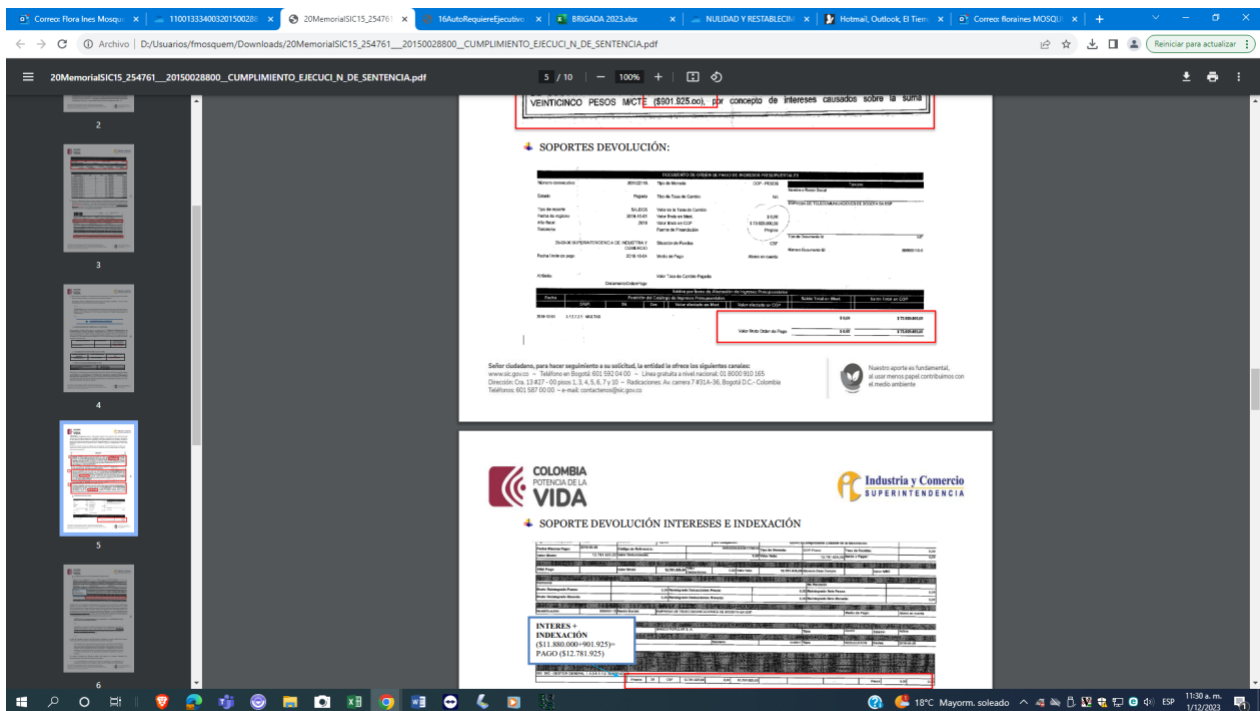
Correo: Flora Ines Mosqu | 11001333400320150028 | 20MemorialSIC15_25476 | 16AutoRequiereEjecutivo | BRIGADA 2023.xlsx | NULIDAD Y RESTABLECIM | Hotmail, Outlook, El Tiem | Correo: floraines MOSQU

Archivo | D:/Usuarios/fmosquem/Downloads/20MemorialSIC15_254761__20150028800__CUMPLIMIENTO_EJECUCI_N_DE_SENTENCIA.pdf

Reiniciar para actualizar

20MemorialSIC15_254761__20150028800__CUMPLIMIENTO_EJECUCI_N_DE_SENTENCIA.pdf

5 / 10 | — 100% +

2

3

4

5

6

VEINTICINCO PESOS MCTE ($501.925.oo), por concepto de intereses causados sobre la suma

SOPORTES DEVOLUCIÓN:

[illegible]

Señor ciudadano, para hacer seguimiento a su solicitud, la entidad le ofrece los siguientes canales:
www.sic.gov.co – Teléfono en Bogotá: 601 592 04 00 – Línea gratuita a nivel nacional: 01 8000 910 165
Dirección: Cra. 13 #27 - 00 pisos 1, 3, 4, 5, 6, 7 y 10 – Radicaciones: Av. carrera 7 #31A-36, Bogotá D.C.- Colombia
Teléfonos: 601 587 00 00 – e-mail: contactenos@sic.gov.co

Nuestro aporte es fundamental, al usar menos papel contribuimos con el medio ambiente

COLOMBIA POTENCIA DE LA VIDA

Industria y Comercio SUPERINTENDENCIA

SOPORTE DEVOLUCIÓN INTERESES E INDEXACIÓN

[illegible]

INTERES + INDEXACIÓN ($11.880.000+901.925)= PAGO ($12.781.925)

18°C Mayorm. soleado ESP 11:30 a. m. 1/12/2023